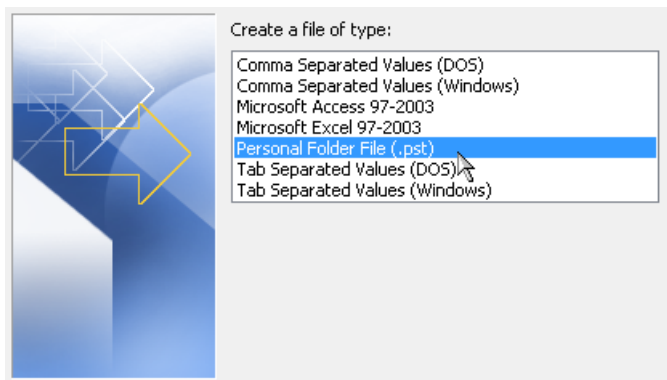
Create a file of type:

Comma Separated Values (DOS)
Comma Separated Values (Windows)
Microsoft Access 97-2003
Microsoft Excel 97-2003
Personal Folder File (.pst)
Tab Separated Values (DOS)
Tab Separated Values (Windows)